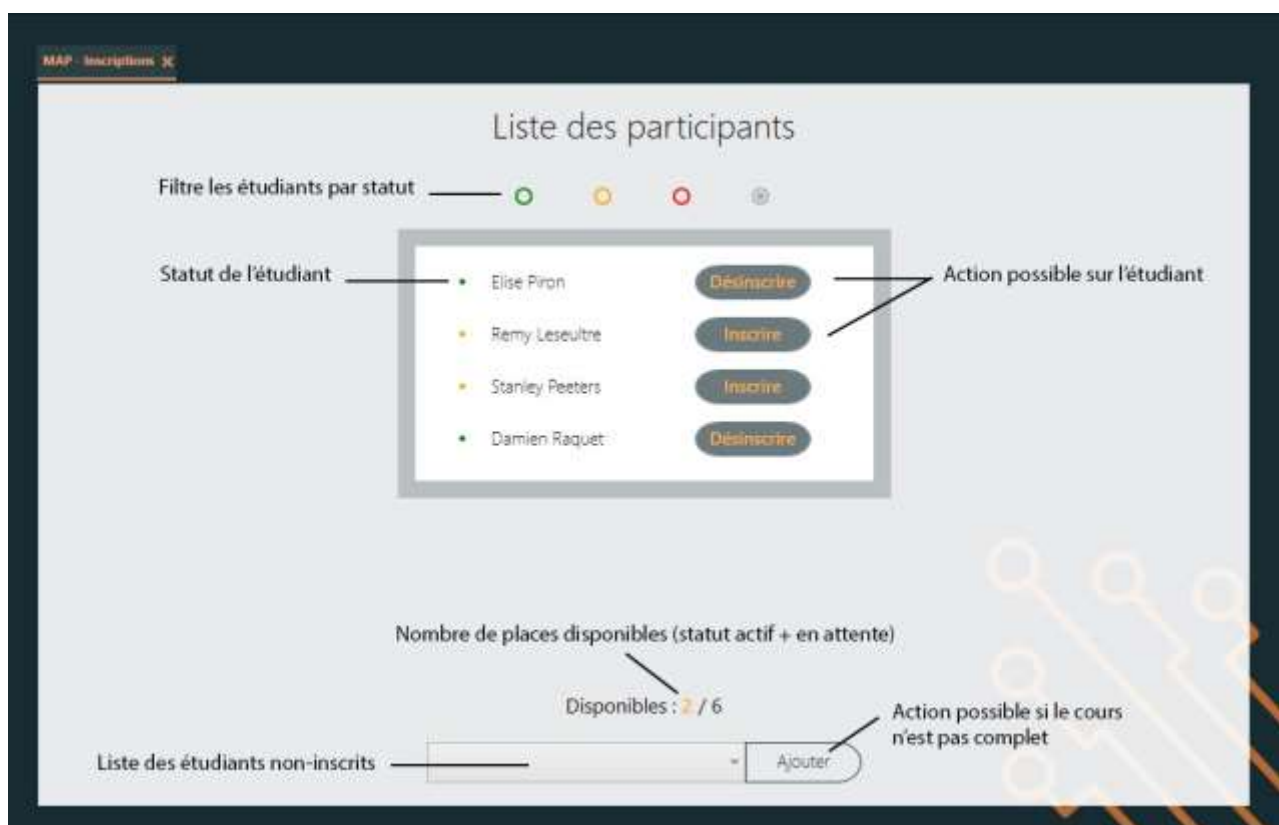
MAP - Inscriptions ✕

Liste des participants

Filtre les étudiants par statut

Statut de l'étudiant

Elise Piron Désinscrire

Remy Leseultre Inscrire

Stanley Peeters Inscrire

Damien Raquet Désinscrire

Action possible sur l'étudiant

Nombre de places disponibles (statut actif + en attente)

Disponibles : 2 / 6

Action possible si le cours n'est pas complet

Liste des étudiants non-inscrits

Ajouter